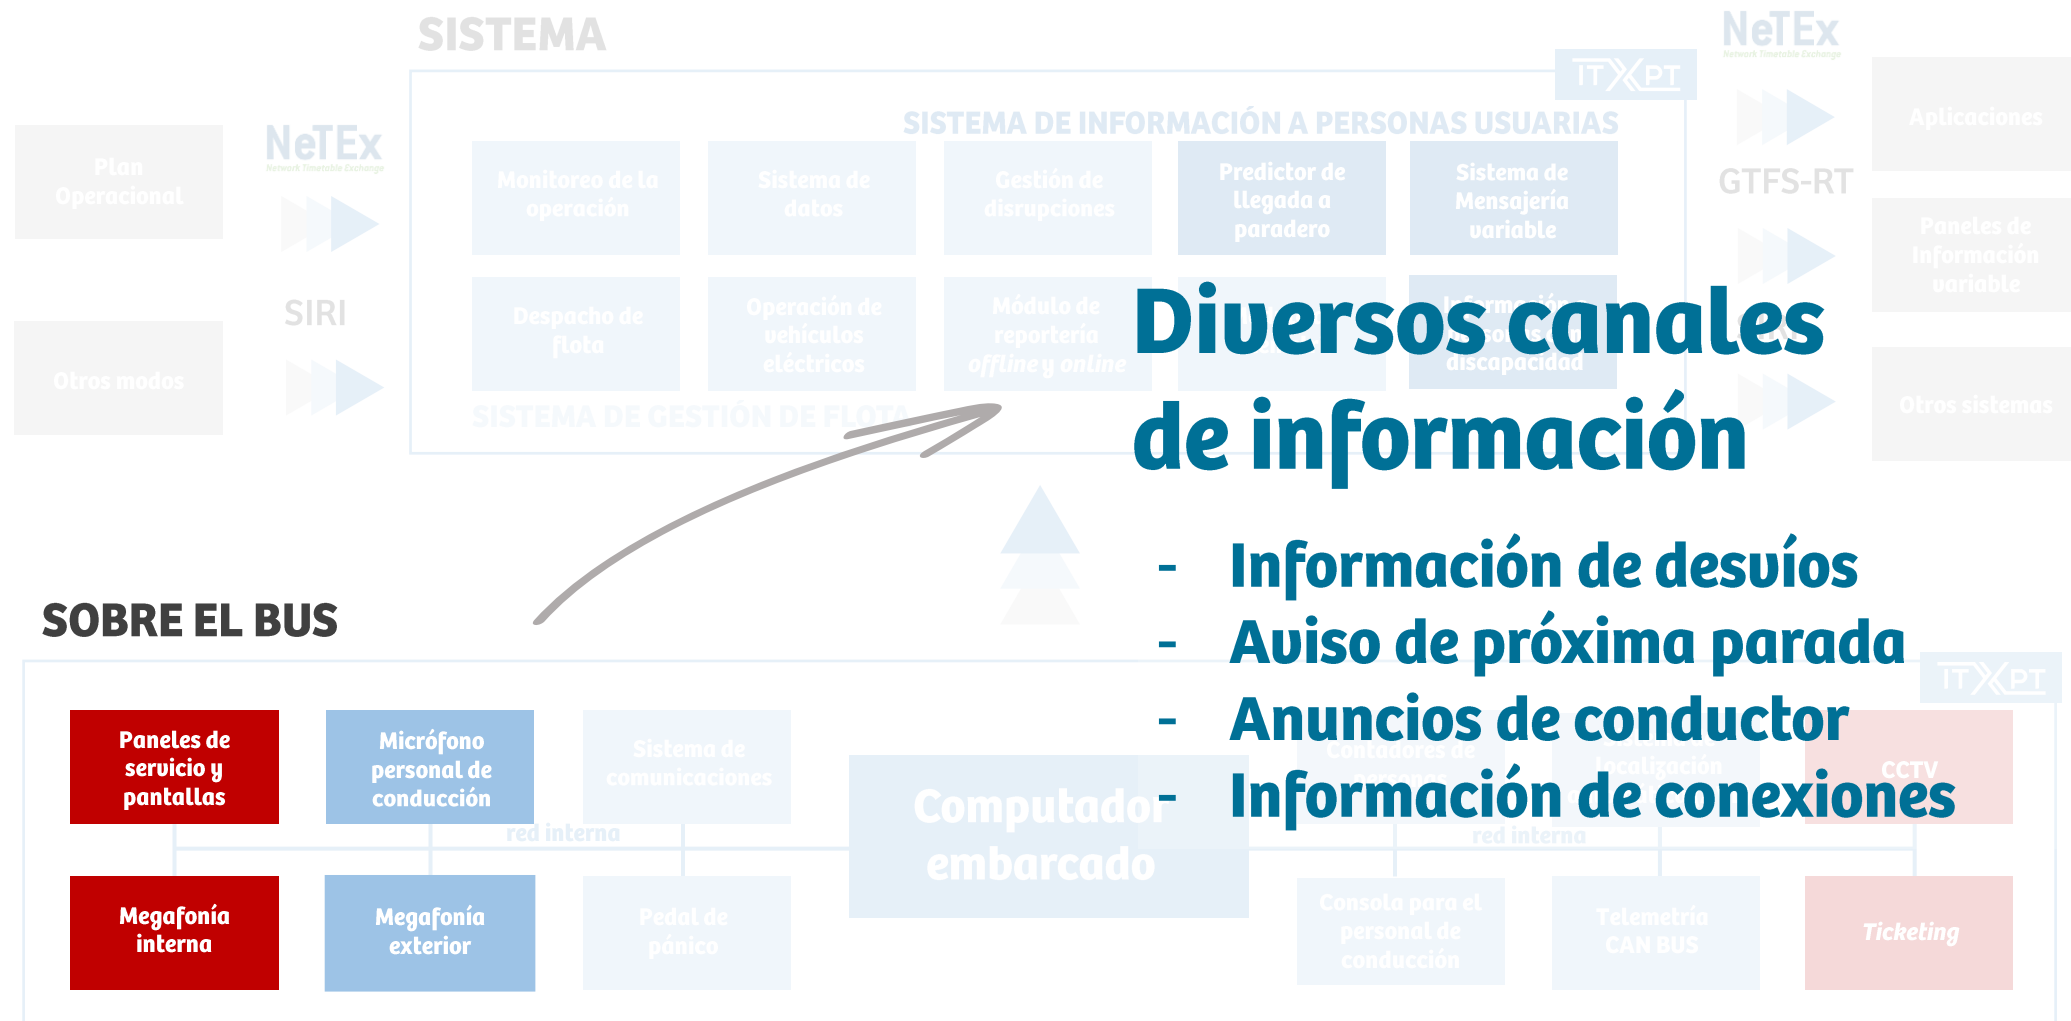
SISTEMA

NeTEx
Network Timetable Exchange

ITXPT

SISTEMA DE INFORMACIÓN A PERSONAS USUARIAS

Plan Operacional

NeTEx
Network Timetable Exchange

SIRI

Otros modos

Monitoreo de la operación

Sistema de datos

Gestión de disrupciones

Predictor de llegada a paradero

Sistema de Mensajería variable

Despacho de flota

Operación de vehículos eléctricos

Módulo de reportería offline y online

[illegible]

SISTEMA DE GESTIÓN DE FLOTA

GTFS-RT

Aplicaciones

Paneles de Información variable

Otros sistemas

Diversos canales de información

- Información de desvíos
- Aviso de próxima parada
- Anuncios de conductor
- Información de conexiones

SOBRE EL BUS

ITXPT

Paneles de servicio y pantallas

Micrófono personal de conducción

Sistema de comunicaciones

Computador embarcado

Contadores de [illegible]

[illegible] localización

CCTV

red interna

red interna

Megafonía interna

Megafonía exterior

Pedal de pánico

Consola para el personal de conducción

Telemetría CAN BUS

Ticketing